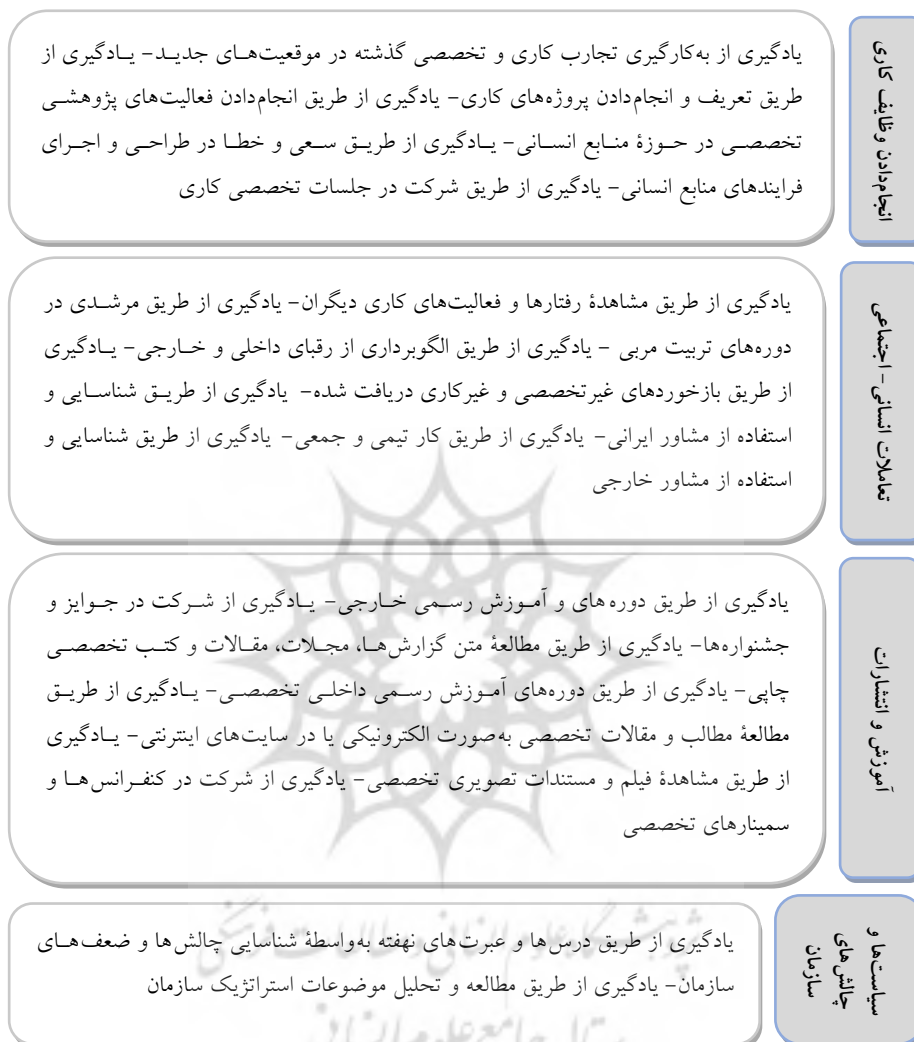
انجام‌دادن وظایف کاری

یادگیری از به‌کارگیری تجارب کاری و تخصصی گذشته در موقعیت‌های جدید- یادگیری از طریق تعریف و انجام‌دادن پروژه‌های کاری- یادگیری از طریق انجام‌دادن فعالیت‌های پژوهشی تخصصی در حوزهٔ منابع انسانی- یادگیری از طریق سعی و خطا در طراحی و اجرای فرایندهای منابع انسانی- یادگیری از طریق شرکت در جلسات تخصصی کاری

تعاملات انسانی- اجتماعی

یادگیری از طریق مشاهدهٔ رفتارها و فعالیت‌های کاری دیگران- یادگیری از طریق مرشدی در دوره‌های تربیت مربی - یادگیری از طریق الگوبرداری از رقبای داخلی و خارجی- یادگیری از طریق بازخوردهای غیرتخصصی و غیرکاری دریافت شده- یادگیری از طریق شناسایی و استفاده از مشاور ایرانی- یادگیری از طریق کار تیمی و جمعی- یادگیری از طریق شناسایی و استفاده از مشاور خارجی

آموزش و انتشارات

یادگیری از طریق دوره‌های و آموزش رسمی خارجی- یادگیری از شرکت در جوایز و جشنواره‌ها- یادگیری از طریق مطالعهٔ متن گزارش‌ها، مجلات، مقالات و کتب تخصصی چاپی- یادگیری از طریق دوره‌های آموزش رسمی داخلی تخصصی- یادگیری از طریق مطالعهٔ مطالب و مقالات تخصصی به‌صورت الکترونیکی یا در سایت‌های اینترنتی- یادگیری از طریق مشاهدهٔ فیلم و مستندات تصویری تخصصی- یادگیری از شرکت در کنفرانس‌ها و سمینارهای تخصصی

سیاست‌ها و چالش‌های سازمان

یادگیری از طریق درس‌ها و عبرت‌های نهفته به‌واسطهٔ شناسایی چالش‌ها و ضعف‌های سازمان- یادگیری از طریق مطالعه و تحلیل موضوعات استراتژیک سازمان